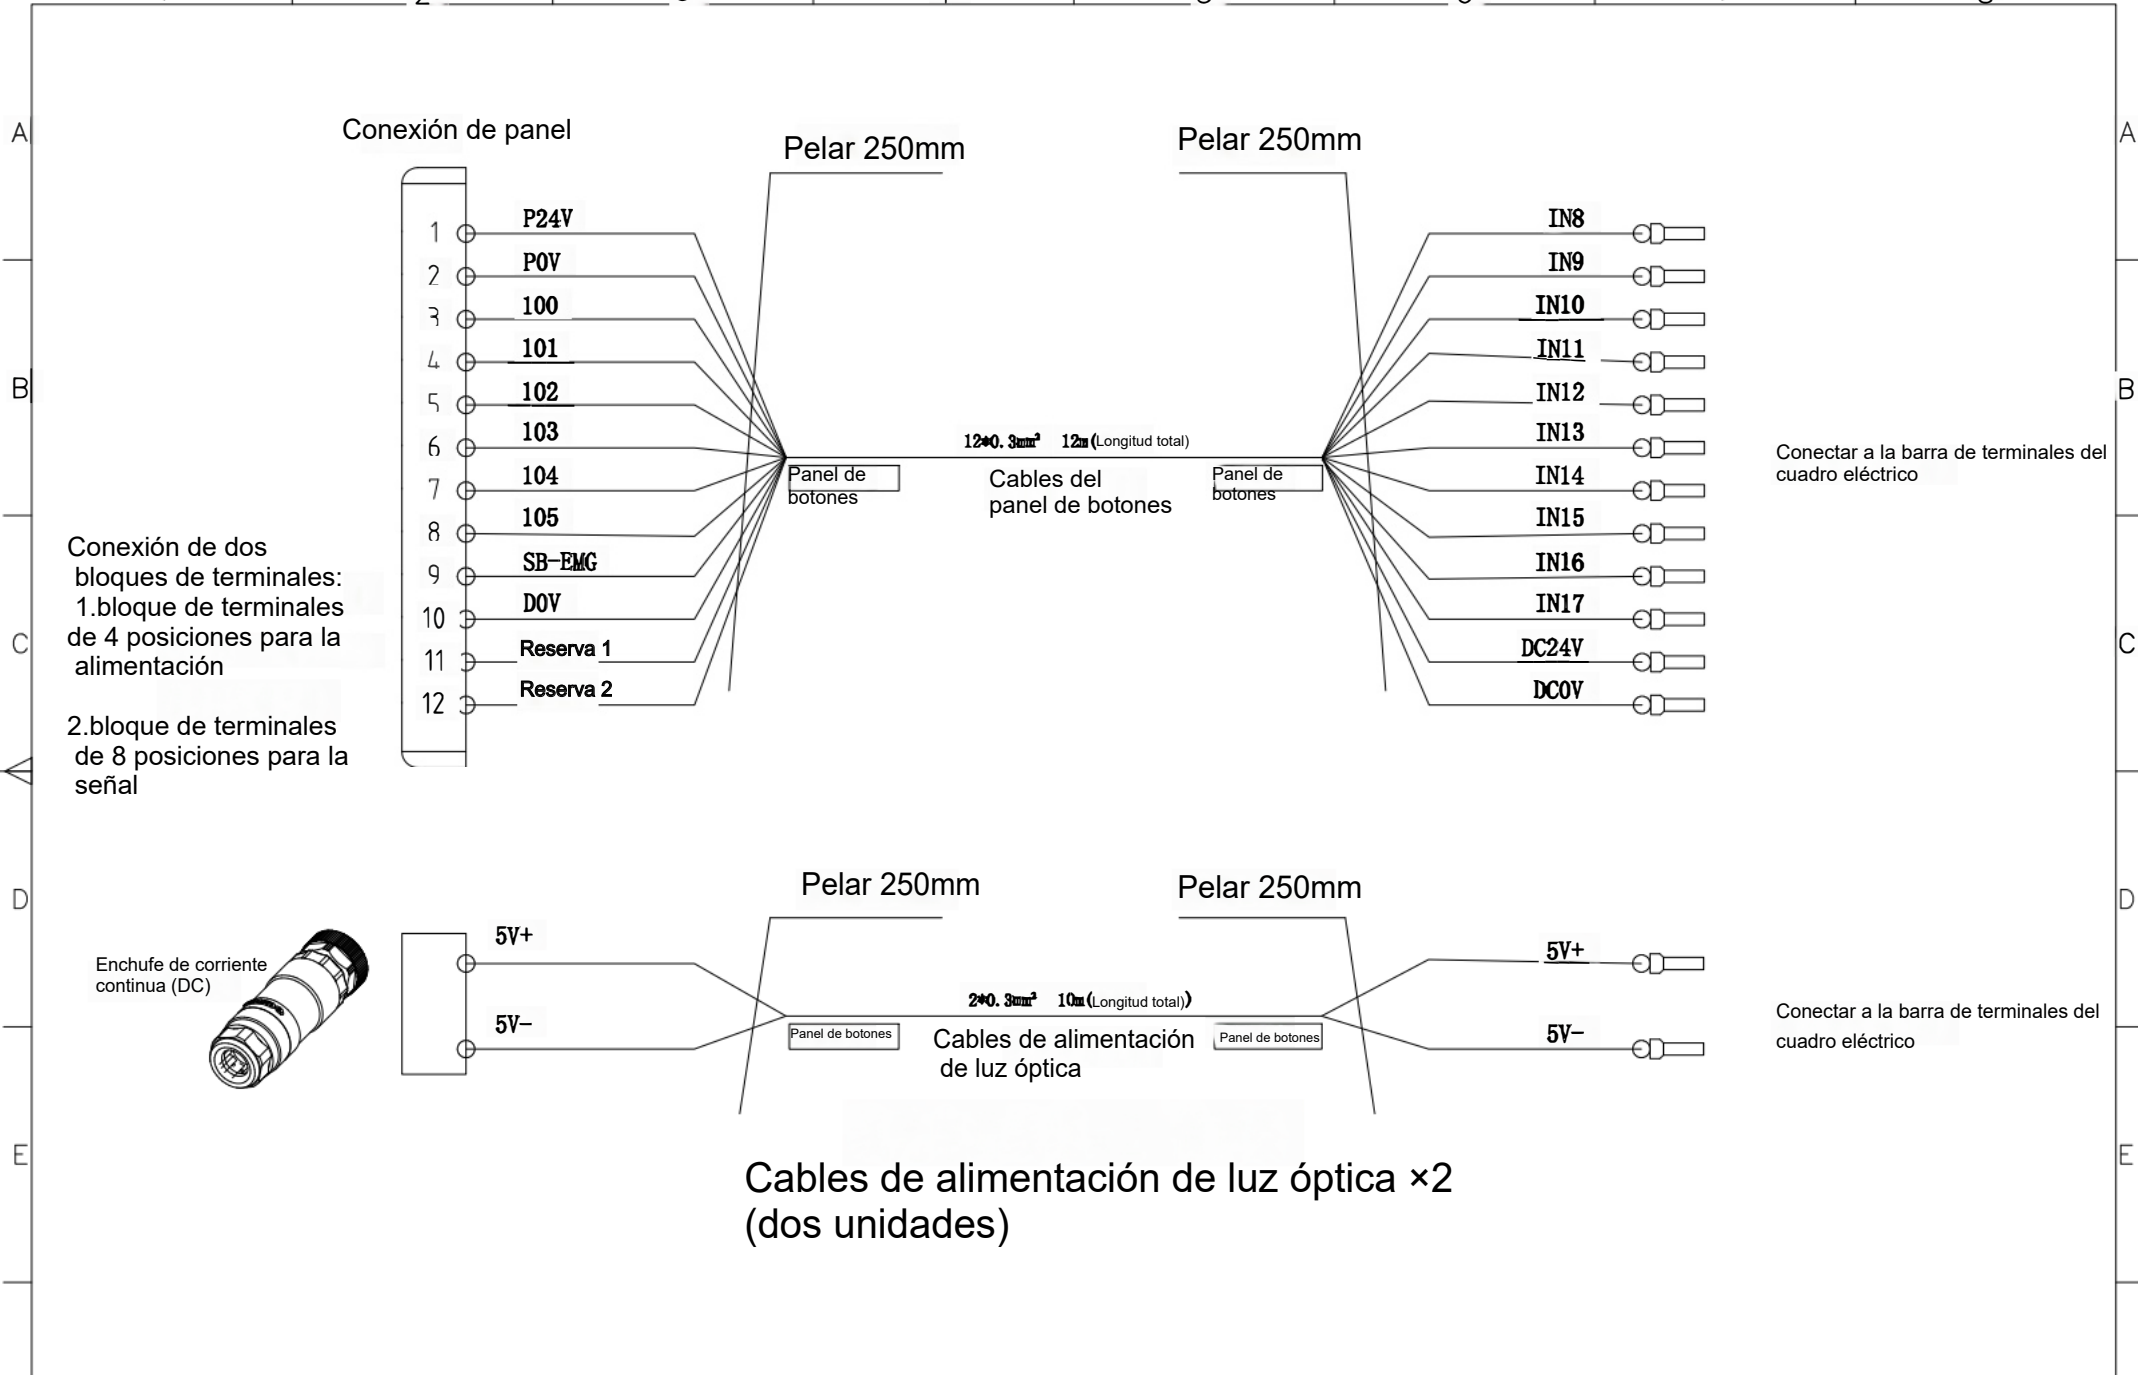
A

B

C

D

E

Conexión de panel

Pelar 250mm

Pelar 250mm

1 P24V
2 P0V
3 100
4 101
5 102
6 103
7 104
8 105
9 SB-EMG
10 D0V
11 Reserva 1
12 Reserva 2

IN8
IN9
IN10
IN11
IN12
IN13
IN14
IN15
IN16
IN17
DC24V
DC0V

12*0.3mm² 12m (Longitud total)

Panel de botones

Cables del panel de botones

Panel de botones

Conectar a la barra de terminales del cuadro eléctrico

Conexión de dos bloques de terminales:
1.bloque de terminales de 4 posiciones para la alimentación

2.bloque de terminales de 8 posiciones para la señal

Pelar 250mm

Pelar 250mm

Enchufe de corriente continua (DC)

5V+

5V−

2*0.3mm² 10m (Longitud total))

Panel de botones

Cables de alimentación de luz óptica

Panel de botones

5V+

5V−

Conectar a la barra de terminales del cuadro eléctrico

Cables de alimentación de luz óptica ×2 (dos unidades)

A

B

C

D

E